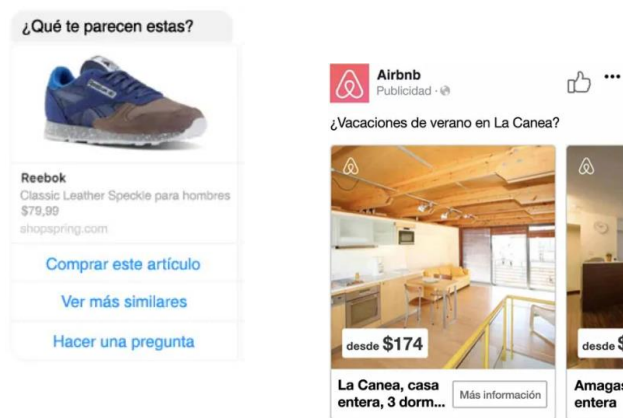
¿Qué te parecen estas?

Reebok
Classic Leather Speckle para hombres
$79,99
shopspring.com

Comprar este artículo

Ver más similares

Hacer una pregunta

Airbnb
Publicidad ·

¿Vacaciones de verano en La Canea?

desde $174

La Canea, casa entera, 3 dorm...

Más información

desde $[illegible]

Amagas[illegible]
entera